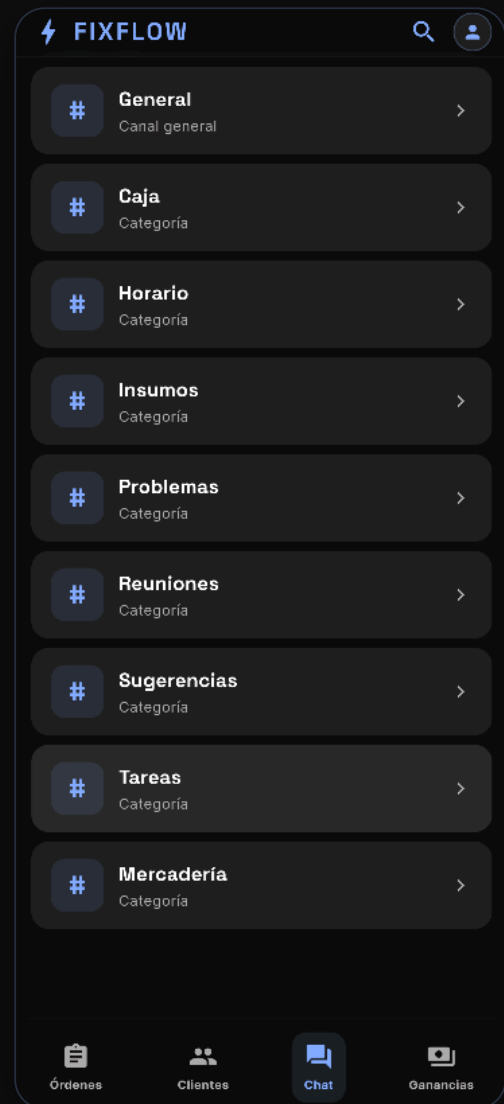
FIXFLOW

#
General
Canal general

#
Caja
Categoría

#
Horario
Categoría

#
Insumos
Categoría

#
Problemas
Categoría

#
Reuniones
Categoría

#
Sugerencias
Categoría

#
Tareas
Categoría

#
Mercadería
Categoría

Órdenes
Clientes
Chat
Ganancias